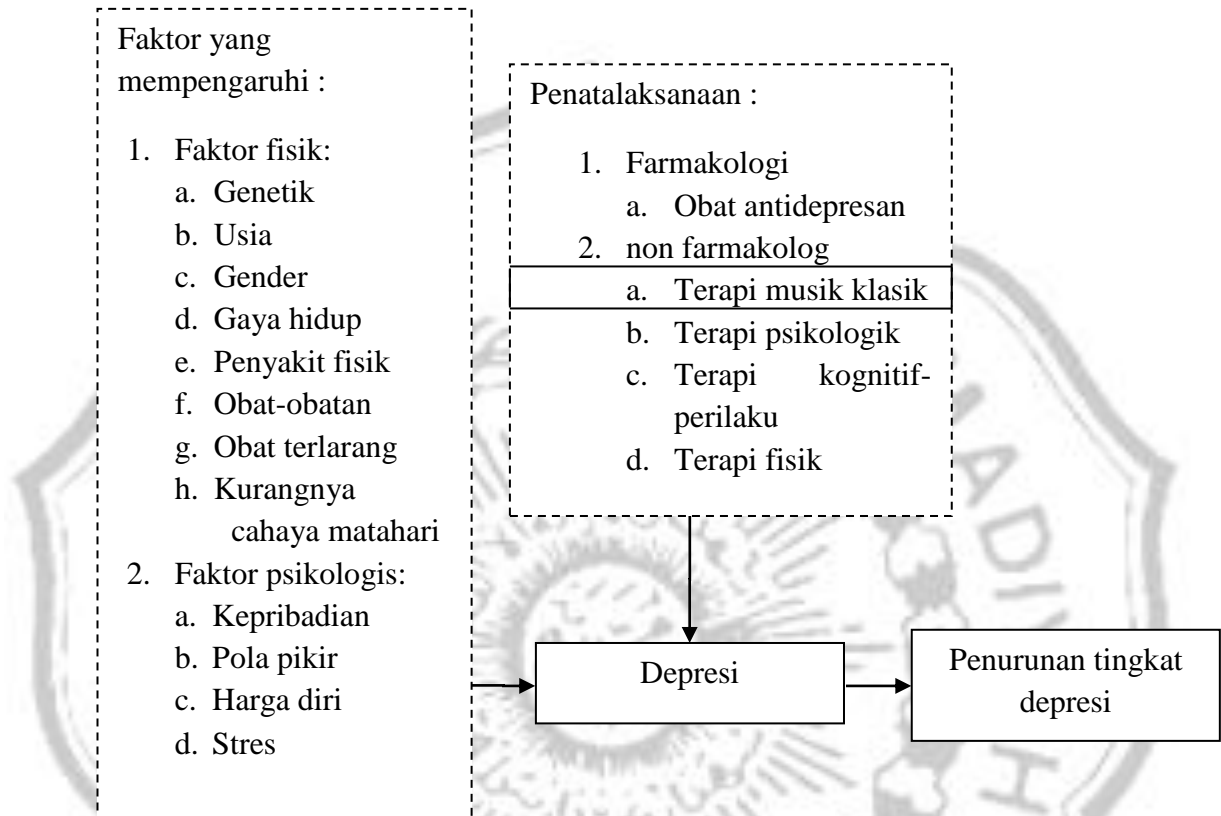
Faktor yang mempengaruhi :

1. Faktor fisik:
   a. Genetik
   b. Usia
   c. Gender
   d. Gaya hidup
   e. Penyakit fisik
   f. Obat-obatan
   g. Obat terlarang
   h. Kurangnya cahaya matahari
2. Faktor psikologis:
   a. Kepribadian
   b. Pola pikir
   c. Harga diri
   d. Stres

Penatalaksanaan :

1. Farmakologi
   a. Obat antidepresan
2. non farmakolog
   a. Terapi musik klasik
   b. Terapi psikologik
   c. Terapi kognitif-perilaku
   d. Terapi fisik

Depresi

Penurunan tingkat depresi